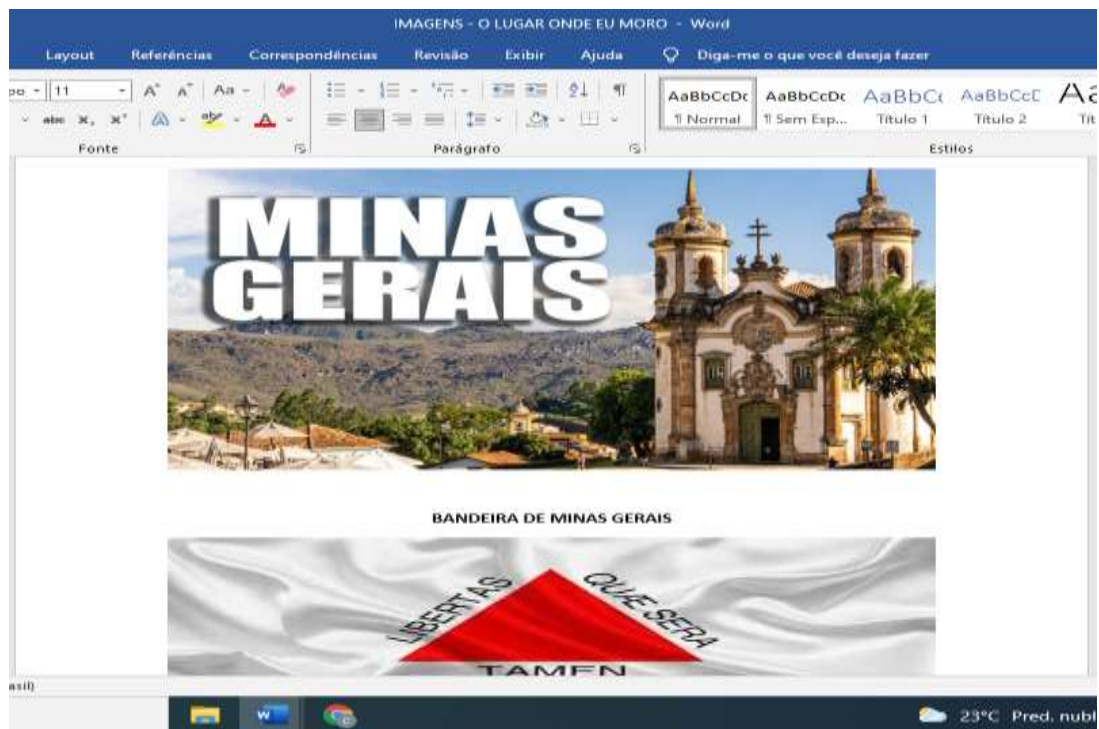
IMAGENS - O LUGAR ONDE EU MORO - Word

Layout Referências Correspondências Revisão Exibir Ajuda Diga-me o que você deseja fazer

po. 11 A A Aa

AaBbCcDc AaBbCcDc AaBbC AaBbCcE Aa
¶ Normal ¶ Sem Esp... Título 1 Título 2 Tít

Fonte Parágrafo Estilos

MINAS GERAIS

BANDEIRA DE MINAS GERAIS

LIBERTAS QUÆ SERA TAMEN

asil)

23°C Pred. nubl